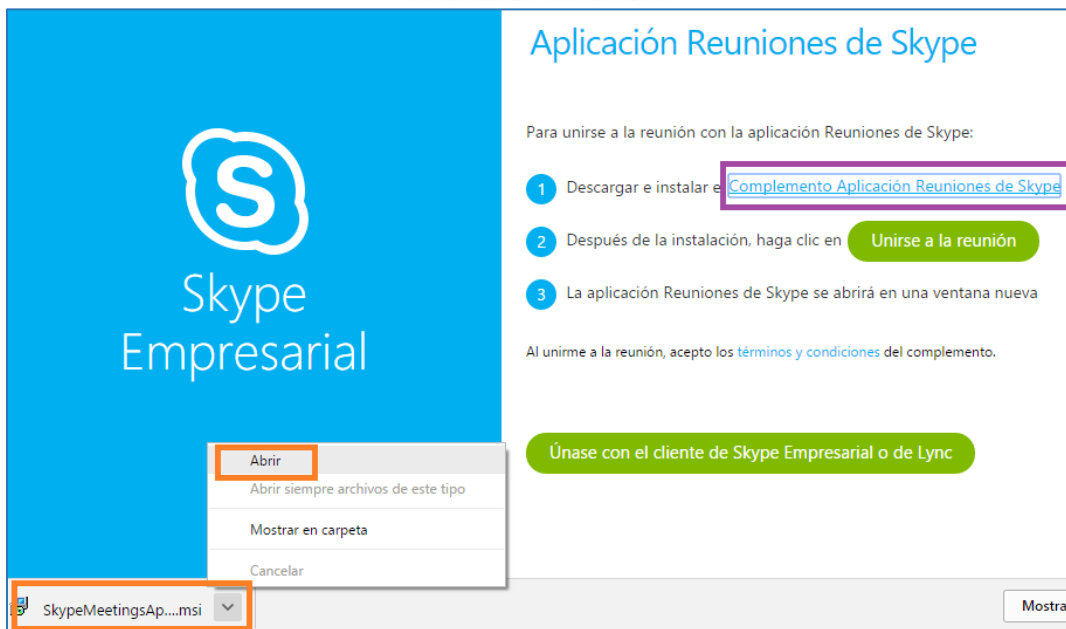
Skype Empresarial

Aplicación Reuniones de Skype

Para unirse a la reunión con la aplicación Reuniones de Skype:

1 Descargar e instalar e Complemento Aplicación Reuniones de Skype

2 Después de la instalación, haga clic en Unirse a la reunión

3 La aplicación Reuniones de Skype se abrirá en una ventana nueva

Al unirme a la reunión, acepto los términos y condiciones del complemento.

Únase con el cliente de Skype Empresarial o de Lync

Abrir
Abrir siempre archivos de este tipo
Mostrar en carpeta
Cancelar

SkypeMeetingsAp....msi

Mostra